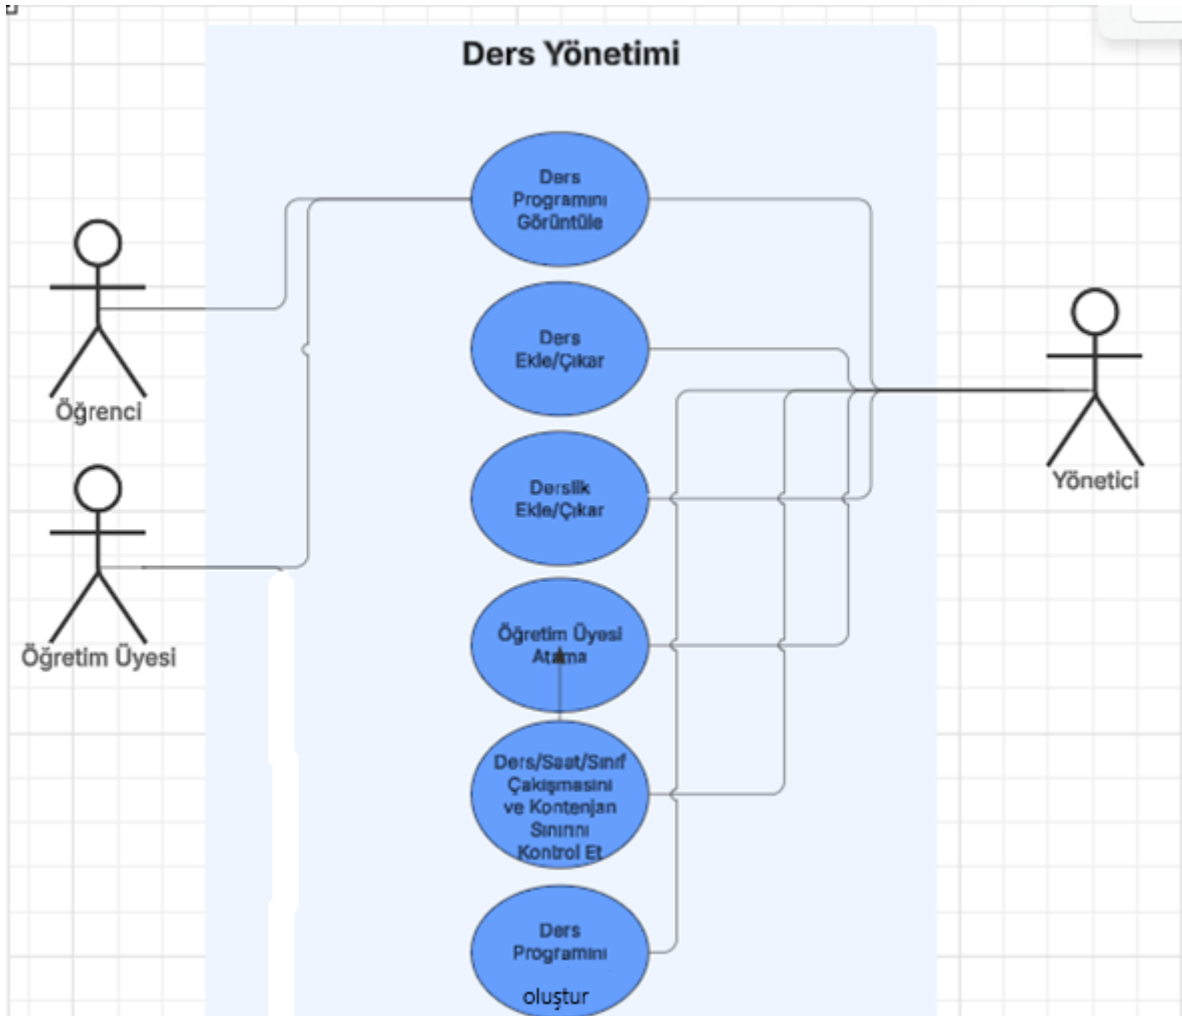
Ders Yönetimi

Öğrenci

Öğretim Üyesi

Yönetici

Ders Programını Görüntüle

Ders Ekle/Çıkar

Derslik Ekle/Çıkar

Öğretim Üyesi Atama

Ders/Saat/Sınıf Çakışmasını ve Kontenjan Sınırını Kontrol Et

Ders Programını oluştur